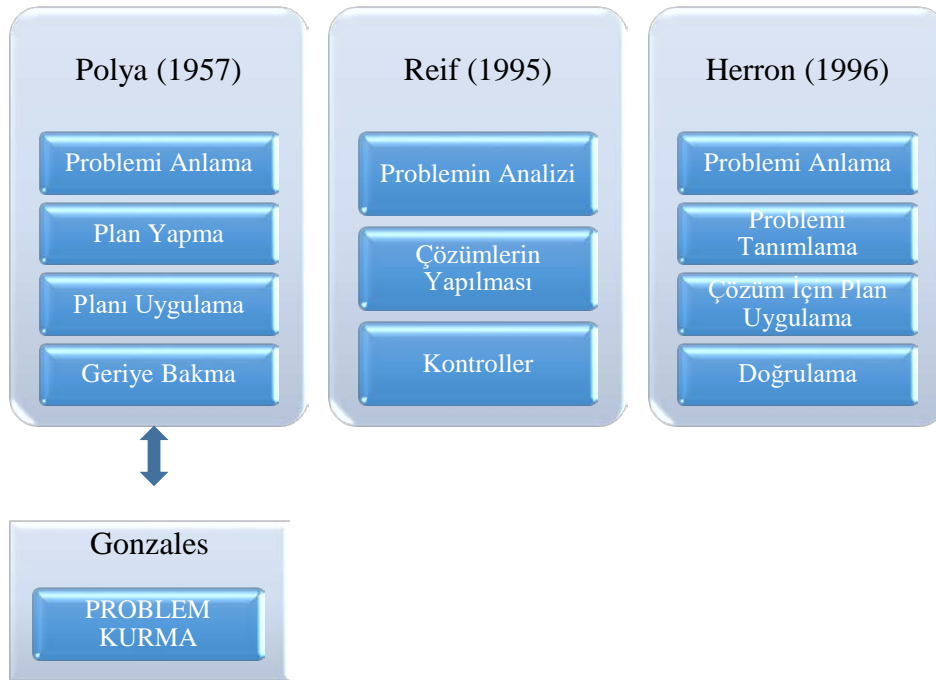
Polya (1957)

Problemi Anlama

Plan Yapma

Planı Uygulama

Geriye Bakma

Reif (1995)

Problemin Analizi

Çözümlerin Yapılması

Kontroller

Herron (1996)

Problemi Anlama

Problemi Tanımlama

Çözüm İçin Plan Uygulama

Doğrulama

Gonzales

PROBLEM KURMA